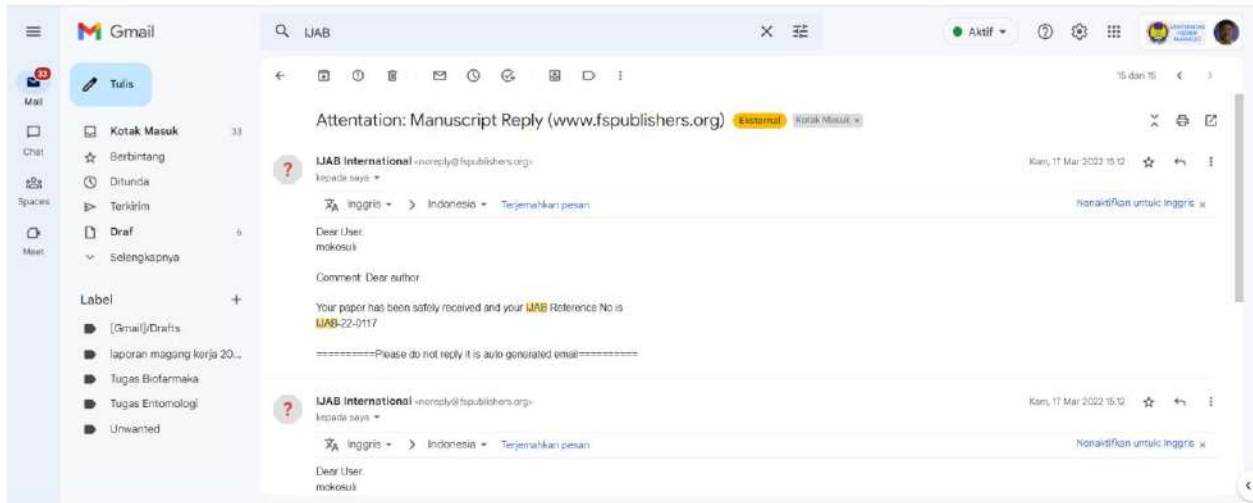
Gmail

IJAB

Aktif

33
Mail

Chat

Spaces

Meet

Tulis

Kotak Masuk 33
Berbintang
Ditunda
Terkirim
Draf 6
Selengkapnya

Label +
[Gmail]/Drafts
laporan magang kerja 20...
Tugas Biofarmaka
Tugas Entomologi
Unwanted

15 dari 15

Attentation: Manuscript Reply (www.fspublishers.org) Eksternal Kotak Masuk ×

IJAB International <noreply@fspublishers.org>
kepada saya
Kam, 17 Mar 2022 15.12

Inggris > Indonesia Terjemahkan pesan
Nonaktifkan untuk: Inggris ×

Dear User.
mokosuli

Comment: Dear author

Your paper has been safely received and your IJAB Reference No is
IJAB-22-0117

==========Please do not reply it is auto generated email==========

IJAB International <noreply@fspublishers.org>
kepada saya
Kam, 17 Mar 2022 15.12

Inggris > Indonesia Terjemahkan pesan
Nonaktifkan untuk: Inggris ×

Dear User.
mokosuli